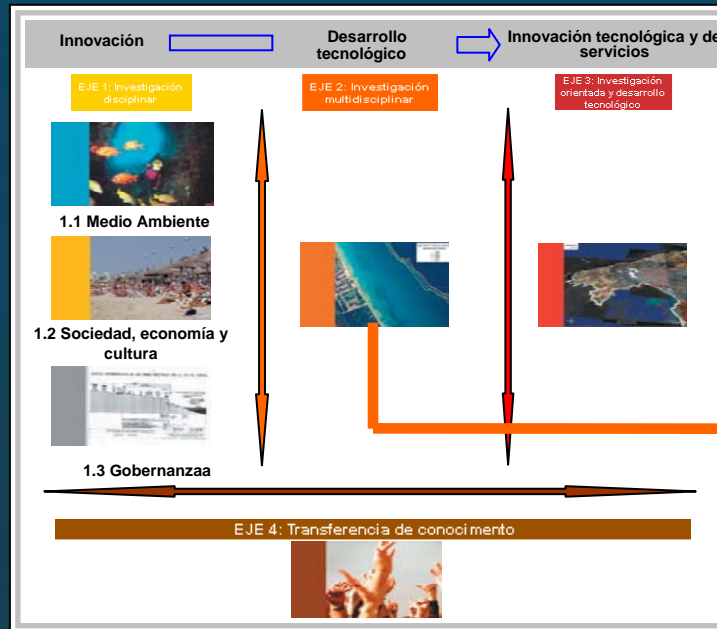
Innovación

Desarrollo tecnológico

Innovación tecnológica y de servicios

EJE 1: Investigación disciplinar

EJE 2: Investigación multidisciplinar

EJE 3: Investigación orientada y desarrollo tecnológico

1.1 Medio Ambiente

1.2 Sociedad, economía y cultura

1.3 Gobernanzaa

EJE 4: Transferencia de conocimento